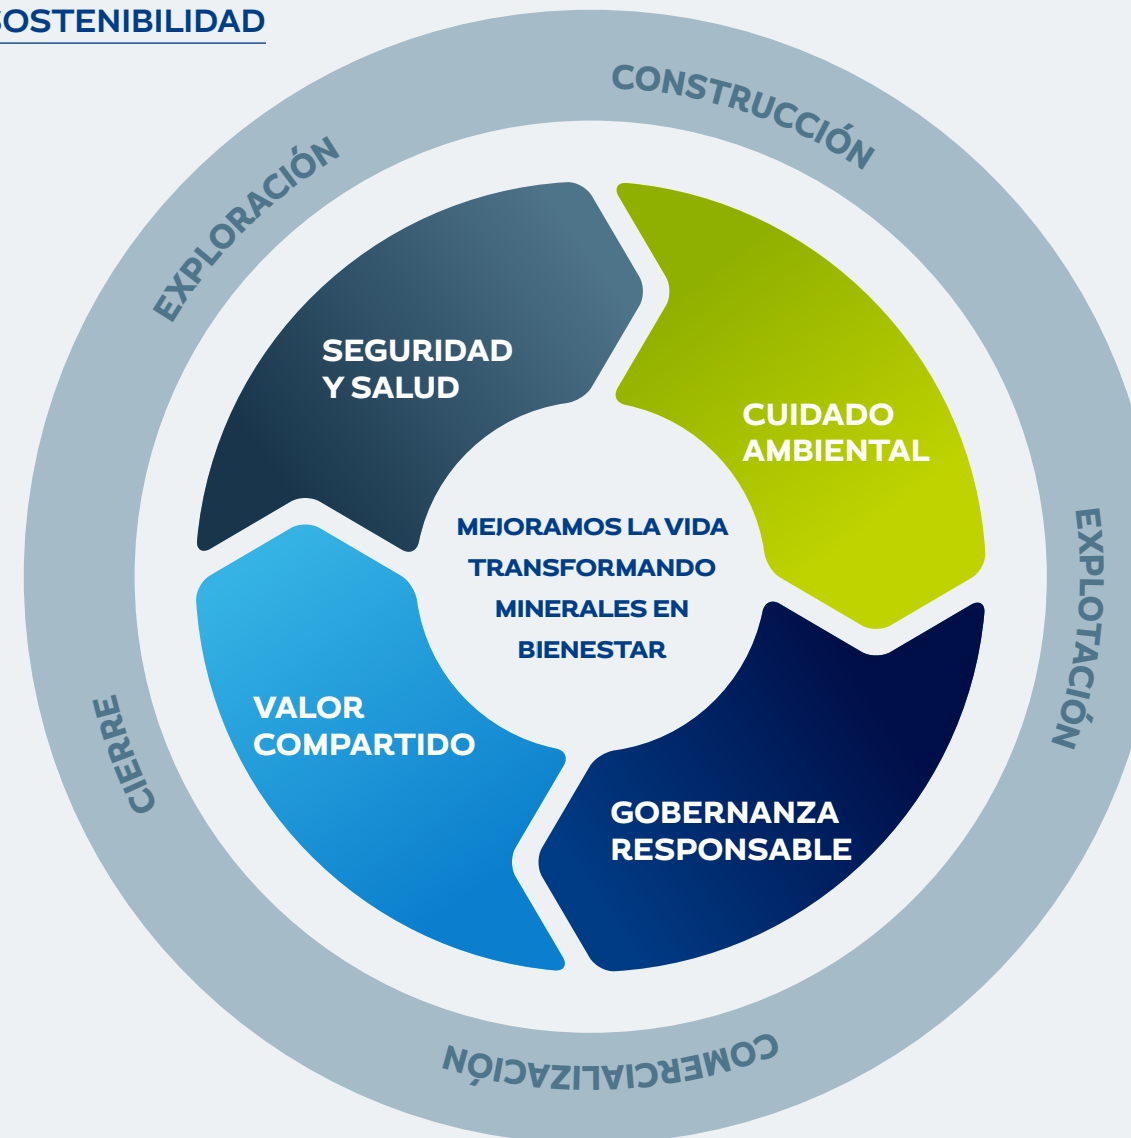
SOSTENIBILIDAD

CONSTRUCCIÓN

EXPLORACIÓN

EXPLOTACIÓN

COMERCIALIZACIÓN

CIERRE

SEGURIDAD Y SALUD

CUIDADO AMBIENTAL

MEJORAMOS LA VIDA TRANSFORMANDO MINERALES EN BIENESTAR

VALOR COMPARTIDO

GOBERNANZA RESPONSABLE